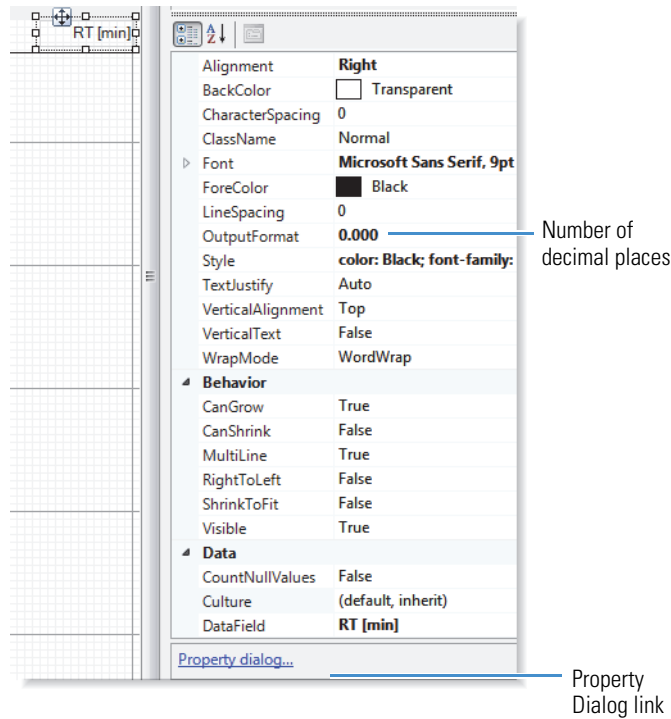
RT [min]

| | |
|---|---|
| Alignment | Right |
| BackColor | Transparent |
| CharacterSpacing | 0 |
| ClassName | Normal |
| Font | Microsoft Sans Serif, 9pt |
| ForeColor | Black |
| LineSpacing | 0 |
| OutputFormat | 0.000 |
| Style | color: Black; font-family: |
| TextJustify | Auto |
| VerticalAlignment | Top |
| VerticalText | False |
| WrapMode | WordWrap |
| Behavior | |
| CanGrow | True |
| CanShrink | False |
| MultiLine | True |
| RightToLeft | False |
| ShrinkToFit | False |
| Visible | True |
| Data | |
| CountNullValues | False |
| Culture | (default, inherit) |
| DataField | RT [min] |

Property dialog...

Number of decimal places

Property Dialog link